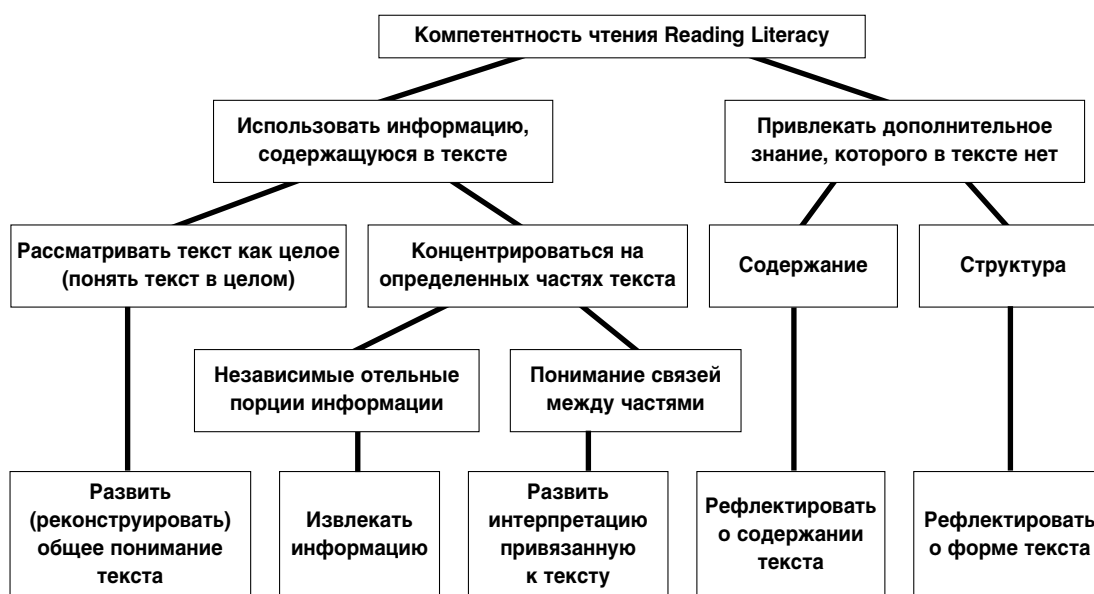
Компетентность чтения Reading Literacy

Использовать информацию, содержащуюся в тексте

Привлекать дополнительное знание, которого в тексте нет

Рассматривать текст как целое (понять текст в целом)

Концентрироваться на определенных частях текста

Содержание

Структура

Независимые отельные порции информации

Понимание связей между частями

Развить (реконструировать) общее понимание текста

Извлекать информацию

Развить интерпретацию привязанную к тексту

Рефлектировать о содержании текста

Рефлектировать о форме текста